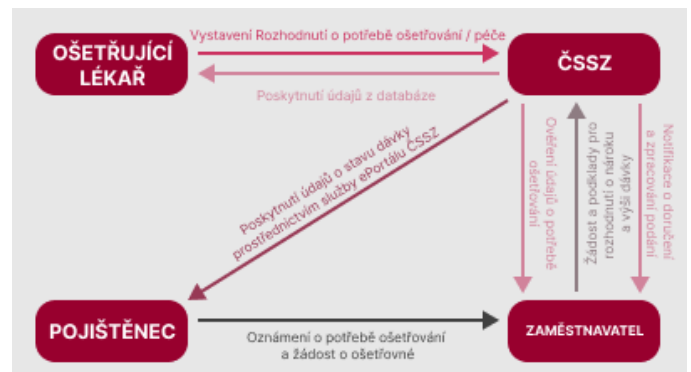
OŠETŘUJÍCÍ LÉKAŘ

Vystavení Rozhodnutí o potřebě ošetřování / péče

ČSSZ

Poskytnutí údajů z databáze

Poskytnutí údajů o stavu dávky prostřednictvím služby ePortálu ČSSZ

Ověření údajů o potřebě ošetřování

Žádost a podklady pro rozhodnutí o nároku a výši dávky

Notifikace o doručení a zpracování podání

POJIŠTĚNEC

Oznámení o potřebě ošetřování a žádost o ošetřovné

ZAMĚSTNAVATEL